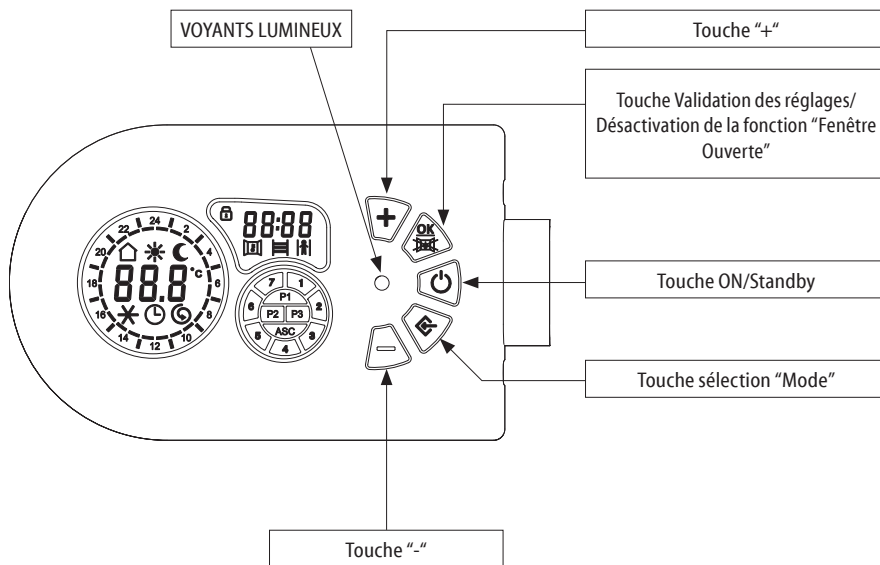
VOYANTS LUMINEUX

Touche "+"

Touche Validation des réglages/ Désactivation de la fonction "Fenêtre Ouverte"

Touche ON/Standby

Touche sélection "Mode"

Touche "-"

88:88

88.8 °C

24 2 4 6 8 10 12 14 16 18 20 22

7 1 2 3 4 5 6

P1 P2 P3 ASC

OK